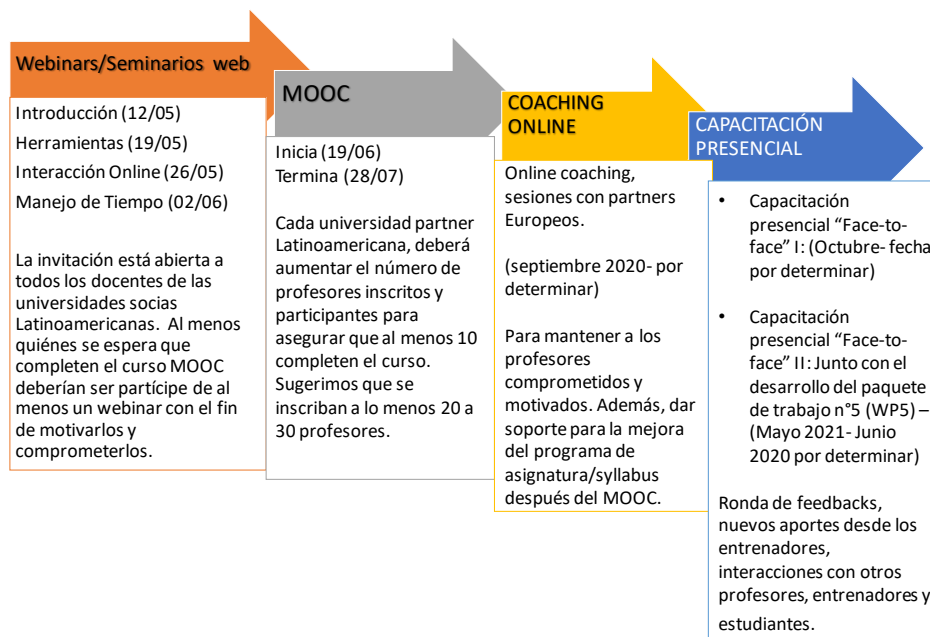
Webinars/Seminarios web

Introducción (12/05)
Herramientas (19/05)
Interacción Online (26/05)
Manejo de Tiempo (02/06)

La invitación está abierta a todos los docentes de las universidades socias Latinoamericanas. Al menos quiénes se espera que completen el curso MOOC deberían ser partícipe de al menos un webinar con el fin de motivarlos y comprometerlos.

MOOC

Inicia (19/06)
Termina (28/07)

Cada universidad partner Latinoamericana, deberá aumentar el número de profesores inscritos y participantes para asegurar que al menos 10 completen el curso. Sugerimos que se inscriban a lo menos 20 a 30 profesores.

COACHING ONLINE

Online coaching, sesiones con partners Europeos.

(septiembre 2020- por determinar)

Para mantener a los profesores comprometidos y motivados. Además, dar soporte para la mejora del programa de asignatura/syllabus después del MOOC.

CAPACITACIÓN PRESENCIAL

• Capacitación presencial “Face-to-face” I: (Octubre- fecha por determinar)

• Capacitación presencial “Face-to-face” II: Junto con el desarrollo del paquete de trabajo n°5 (WP5) – (Mayo 2021- Junio 2020 por determinar)

Ronda de feedbacks, nuevos aportes desde los entrenadores, interacciones con otros profesores, entrenadores y estudiantes.